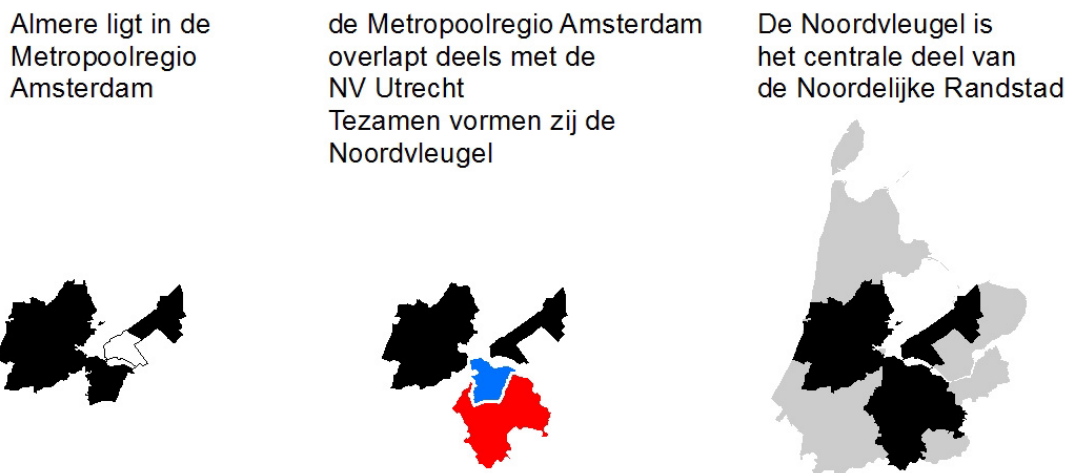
Almere ligt in de Metropoolregio Amsterdam

de Metropoolregio Amsterdam overlapt deels met de NV Utrecht
Tezamen vormen zij de Noordvleugel

De Noordvleugel is het centrale deel van de Noordelijke Randstad